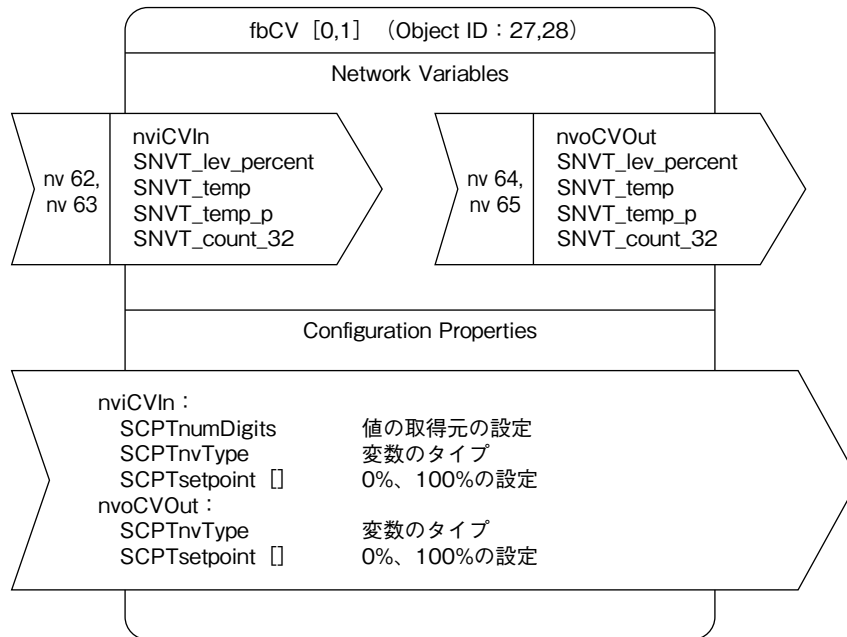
fbCV［0,1］（Object ID：27,28）

Network Variables

nv 62,
nv 63

nviCVIn
SNVT_lev_percent
SNVT_temp
SNVT_temp_p
SNVT_count_32

nv 64,
nv 65

nvoCVOut
SNVT_lev_percent
SNVT_temp
SNVT_temp_p
SNVT_count_32

Configuration Properties

nviCVIn：
SCPTnumDigits 値の取得元の設定
SCPTnvType 変数のタイプ
SCPTsetpoint［］ 0%、100%の設定
nvoCVOut：
SCPTnvType 変数のタイプ
SCPTsetpoint［］ 0%、100%の設定